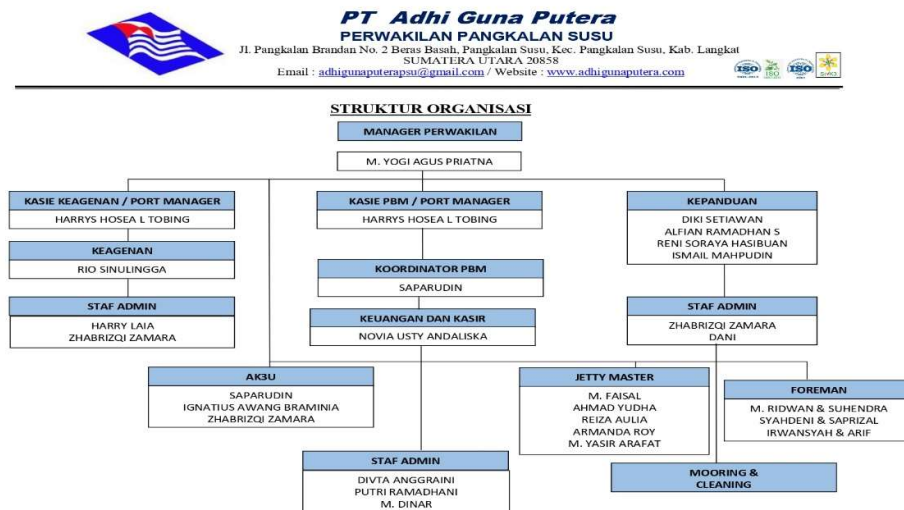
PT Adhi Guna Putera
PERWAKILAN PANGKALAN SUSU
Jl. Pangkalan Brandan No. 2 Beras Basah, Pangkalan Susu, Kec. Pangkalan Susu, Kab. Langkat
SUMATERA UTARA 20858
Email : adhigunaputerapsu@gmail.com / Website : www.adhigunaputera.com

ISO ISO

STRUKTUR ORGANISASI

MANAGER PERWAKILAN
M. YOGI AGUS PRIATNA

KASIE KEAGENAN / PORT MANAGER
HARRYS HOSEA L TOBING

KEAGENAN
RIO SINULINGGA

STAF ADMIN
HARRY LAIA
ZHABRIZQI ZAMARA

KASIE PBM / PORT MANAGER
HARRYS HOSEA L TOBING

KOORDINATOR PBM
SAPARUDIN

KEUANGAN DAN KASIR
NOVIA USTY ANDALISKA

KEPANDUAN
DIKI SETIAWAN
ALFIAN RAMADHAN S
RENI SORAYA HASIBUAN
ISMAIL MAHPUDIN

STAF ADMIN
ZHABRIZQI ZAMARA
DANI

AK3U
SAPARUDIN
IGNATIUS AWANG BRAMINIA
ZHABRIZQI ZAMARA

JETTY MASTER
M. FAISAL
AHMAD YUDHA
REIZA AULIA
ARMANDA ROY
M. YASIR ARAFAT

FOREMAN
M. RIDWAN & SUHENDRA
SYAHDENI & SAPRIZAL
IRWANSYAH & ARIF

STAF ADMIN
DIVTA ANGGRAINI
PUTRI RAMADHANI
M. DINAR

MOORING &
CLEANING